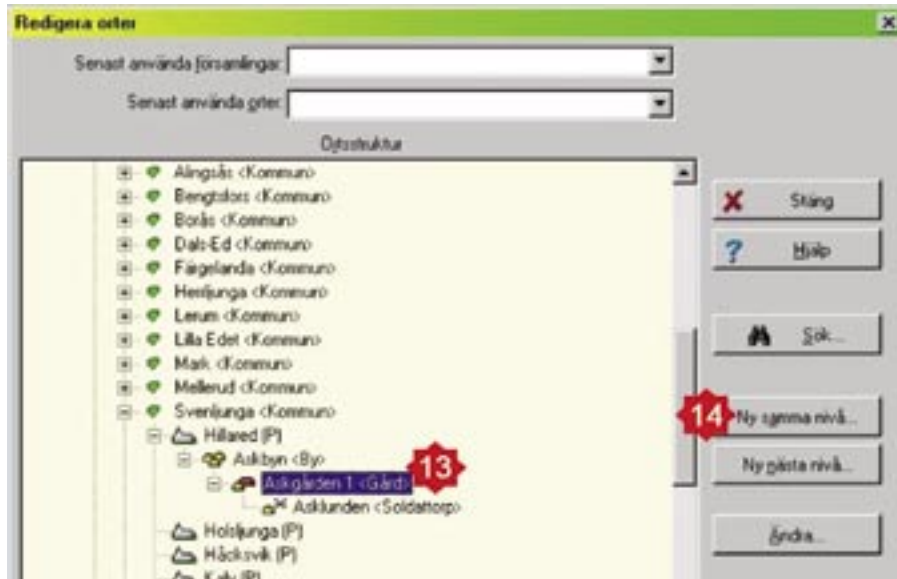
Redigera orter

Senast använda församlingar:

Senast använda orter:

Ortsstruktur

Alingsås <Kommun>
Bengtsfors <Kommun>
Borås <Kommun>
Dals-Ed <Kommun>
Färgelanda <Kommun>
Herrljunga <Kommun>
Lerum <Kommun>
Lilla Edet <Kommun>
Mark <Kommun>
Mellerud <Kommun>
Svenljunga <Kommun>
Hillared (P)
Askbyn <By>
Askgården 1 <Gård>
13
Asklunden <Soldattorp>
Holsljunga (P)
Håcksvik (P)
Kalv (P)

Stäng
Hjälp
Sök...
14
Ny samma nivå...
Ny nästa nivå...
Ändra...